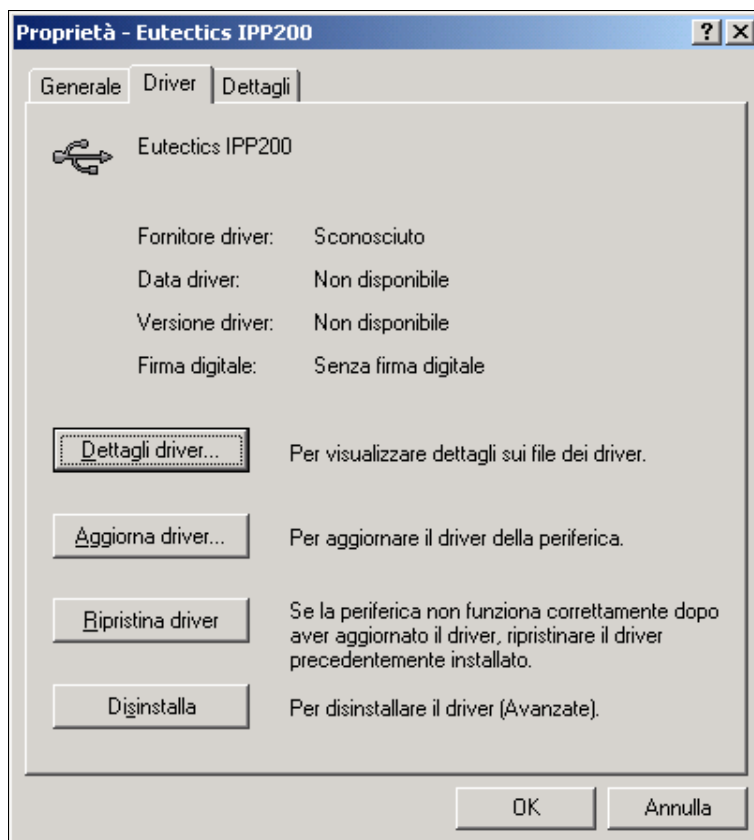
Proprietà - Eutectics IPP200

? X

Generale | Driver | Dettagli

Eutectics IPP200

Fornitore driver: Sconosciuto

Data driver: Non disponibile

Versione driver: Non disponibile

Firma digitale: Senza firma digitale

Dettagli driver... Per visualizzare dettagli sui file dei driver.

Aggiorna driver... Per aggiornare il driver della periferica.

Ripristina driver Se la periferica non funziona correttamente dopo aver aggiornato il driver, ripristinare il driver precedentemente installato.

Disinstalla Per disinstallare il driver (Avanzate).

OK Annulla